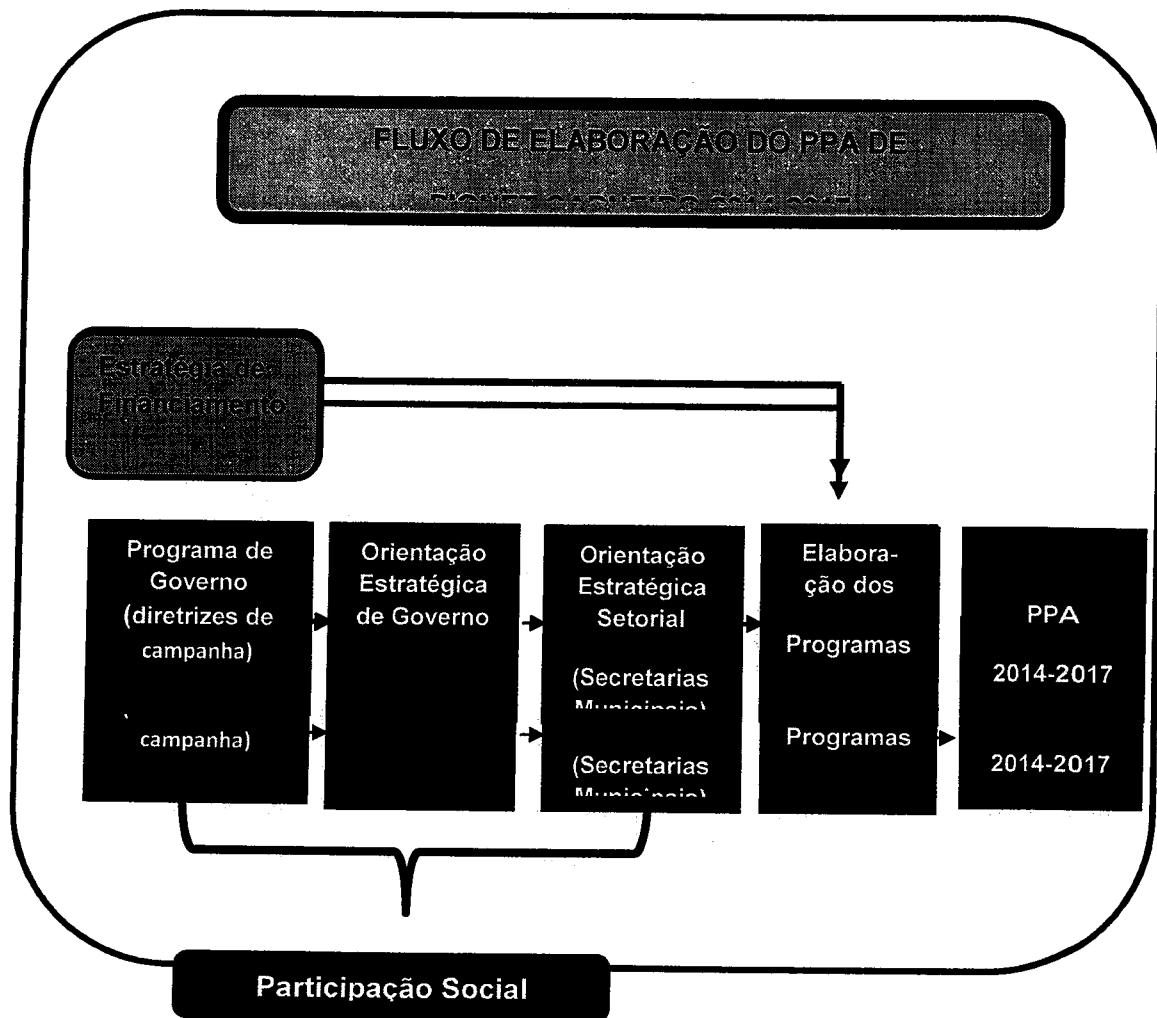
FLUXO DE ELABORAÇÃO DO PPA DE

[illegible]

Estratégia de Financiamento

Programa de Governo (diretrizes de campanha)

campanha)

Orientação Estratégica de Governo

Orientação Estratégica Setorial

(Secretarias Municipais)

(Secretarias Municipais)

Elaboração dos Programas

Programas

PPA

2014-2017

2014-2017

Participação Social